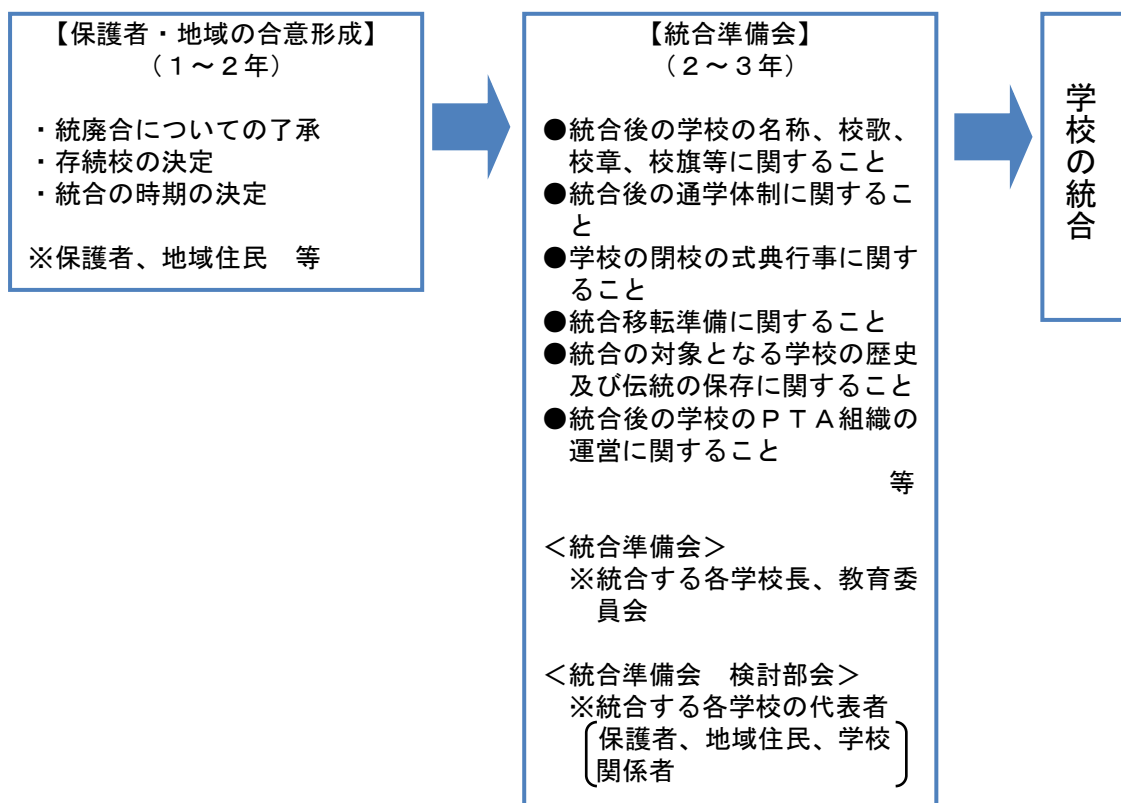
【保護者・地域の合意形成】
（１～２年）

・統廃合についての了承
・存続校の決定
・統合の時期の決定

※保護者、地域住民　等

【統合準備会】
（２～３年）

●統合後の学校の名称、校歌、校章、校旗等に関すること
●統合後の通学体制に関すること
●学校の閉校の式典行事に関すること
●統合移転準備に関すること
●統合の対象となる学校の歴史及び伝統の保存に関すること
●統合後の学校のＰＴＡ組織の運営に関すること
等

＜統合準備会＞
※統合する各学校長、教育委員会

＜統合準備会　検討部会＞
※統合する各学校の代表者
（保護者、地域住民、学校関係者）

学校の統合